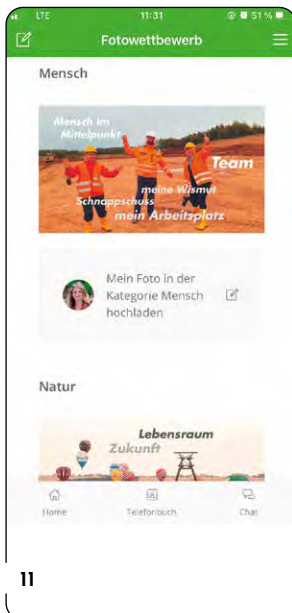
LTE 11:31 51 %

Fotowettbewerb

Mensch

Mensch im Mittelpunkt

Team

meine Wismut

Schnappschuss

mein Arbeitsplatz

Mein Foto in der Kategorie Mensch hochladen

Natur

Lebensraum

Zukunft

Home

Telefonbuch

Chat

11